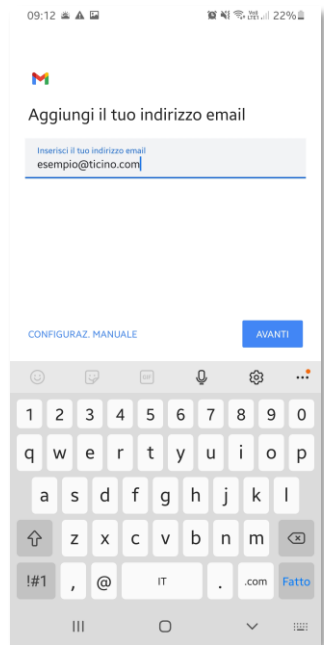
09:12

22%

Aggiungi il tuo indirizzo email

Inserisci il tuo indirizzo email
esempio@ticino.com

CONFIGURAZ. MANUALE

AVANTI

GIF

1 2 3 4 5 6 7 8 9 0
q w e r t y u i o p
a s d f g h j k l
z x c v b n m
!#1 , @ IT . .com Fatto